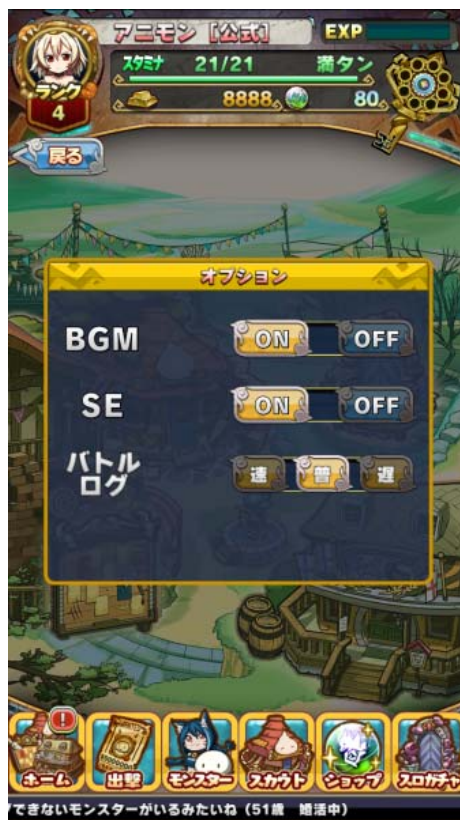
アニモン【公式】
EXP
ランク
4
スタミナ 21/21 満タン
8888 80
戻る

オプション
BGM ON OFF
SE ON OFF
バトルログ 速 普 遅

ホーム
出撃
モンスター
スカウト
ショップ
スロガチャ
できないモンスターがいるみたいね（51歳　婚活中）